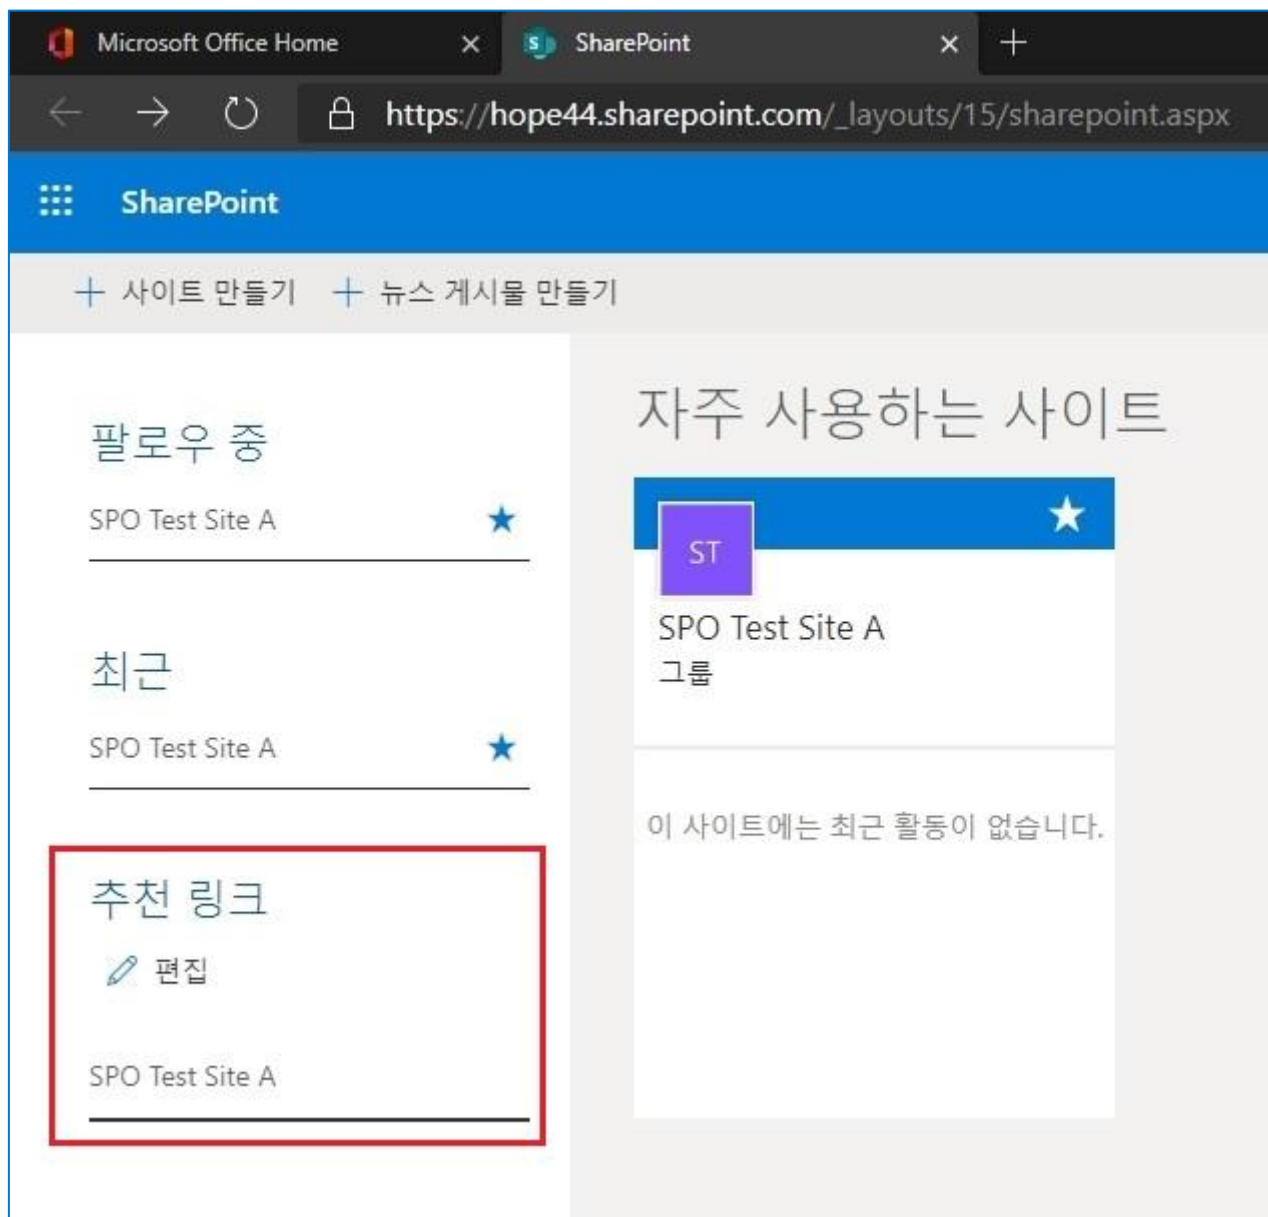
Microsoft Office Home ×
SharePoint ×
+
https://hope44.sharepoint.com/_layouts/15/sharepoint.aspx

SharePoint

+ 사이트 만들기 + 뉴스 게시물 만들기

팔로우 중
SPO Test Site A

최근
SPO Test Site A

추천 링크
편집
SPO Test Site A

자주 사용하는 사이트
ST
SPO Test Site A
그룹

이 사이트에는 최근 활동이 없습니다.